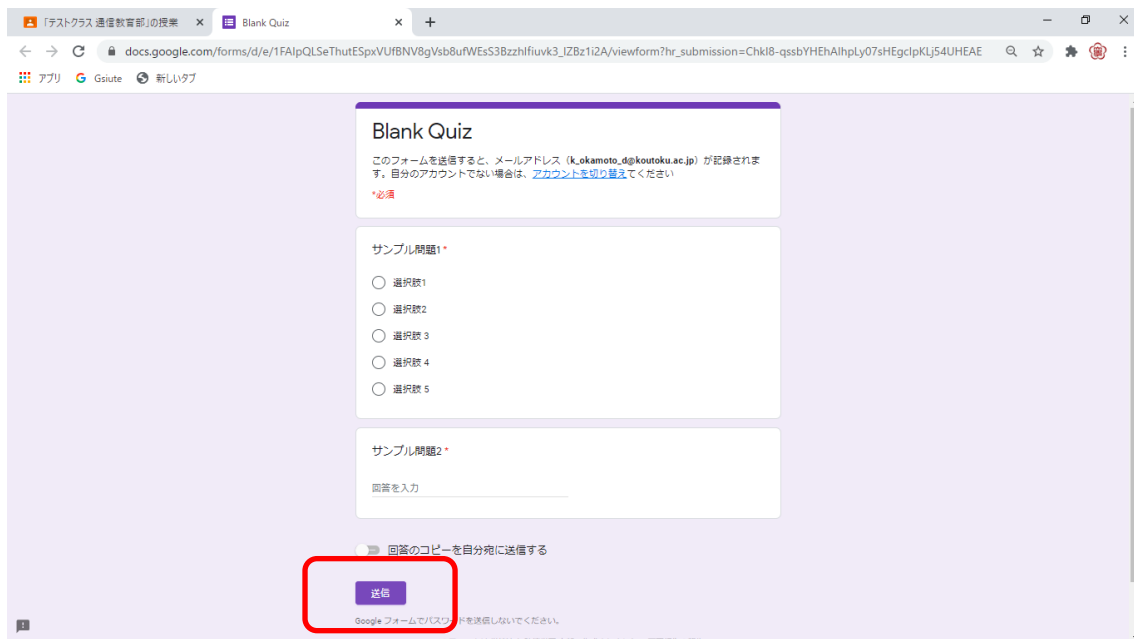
「テストクラス 通信教育部」の授業 ×
Blank Quiz ×
+

docs.google.com/forms/d/e/1FAIpQLSeThutESpxVUfBNV8gVsb8ufWEsS3BzzhlfiuvK3_IZBz1i2A/viewform?hr_submission=ChkI8-qssbYHEhAIhpLy07sHEgcIpKLj54UHEAE

アプリ Gsiute 新しいタブ

Blank Quiz

このフォームを送信すると、メールアドレス（k_okamoto_d@koutoku.ac.jp）が記録されます。自分のアカウントでない場合は、アカウントを切り替えてください

*必須

サンプル問題1 *

選択肢1

選択肢2

選択肢 3

選択肢 4

選択肢 5

サンプル問題2 *

回答を入力

回答のコピーを自分宛に送信する

送信

Google フォームでパスワードを送信しないでください。